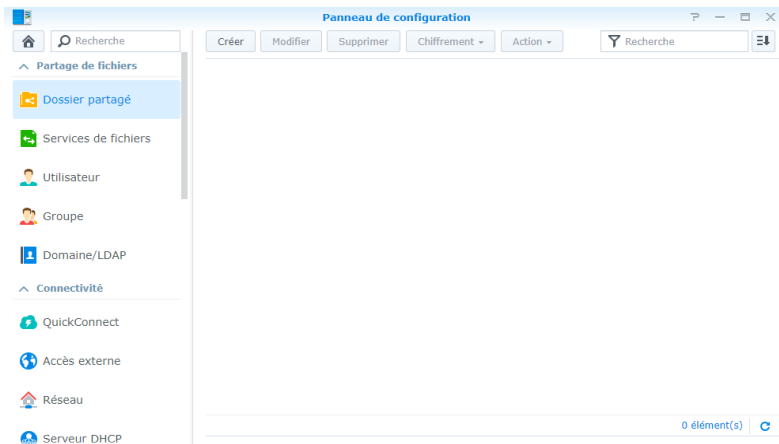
Panneau de configuration

Recherche

Partage de fichiers

Dossier partagé

Services de fichiers

Utilisateur

Groupe

Domaine/LDAP

Connectivité

QuickConnect

Accès externe

Réseau

Serveur DHCP

Créer | Modifier | Supprimer | Chiffrement | Action

Recherche

0 élément(s)